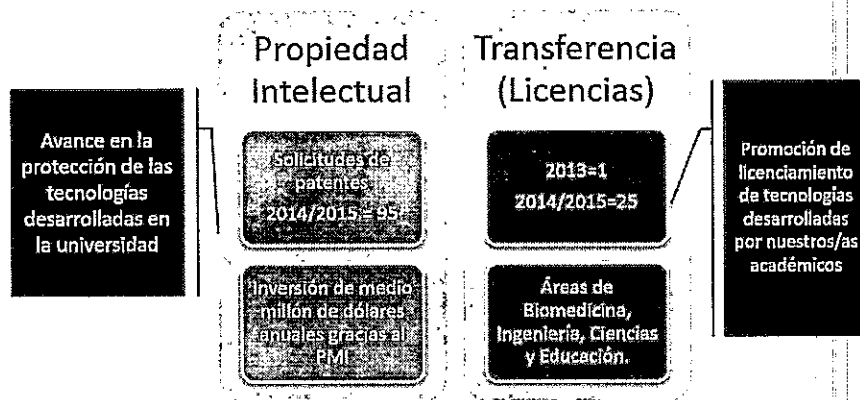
Propiedad Intelectual

Transferencia (Licencias)

Avance en la protección de las tecnologías desarrolladas en la universidad

Solicitudes de patentes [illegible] 2014/2015 = 95

2013=1
2014/2015=25

Promoción de licenciamiento de tecnologías desarrolladas por nuestros/as académicos

Inversión de medio millón de dólares anuales gracias al PMI

Áreas de Biomedicina, Ingeniería, Ciencias y Educación.